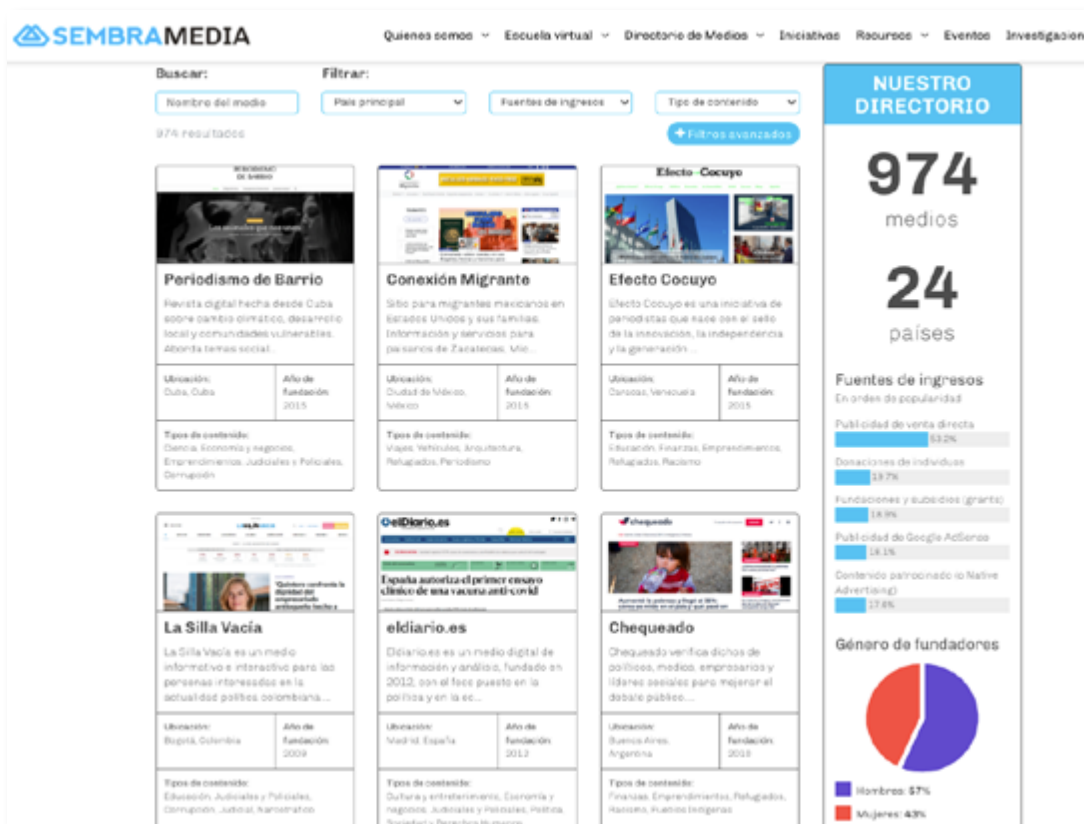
SEMBRAMEDIA

Quienes somos Escuela virtual Directorio de Medios Iniciativas Recursos Eventos Investigacion

Buscar:
Filtrar:
Nombre del medio
País principal
Fuentes de ingresos
Tipo de contenido
974 resultados
+ Filtros avanzados

NUESTRO DIRECTORIO
974
medios
24
países

Periodismo de Barrio
Revista digital hecha desde Cuba sobre cambio climático, desarrollo local y comunidades vulnerables. Aborda temas social...
Ubicación: Cuba, Cuba
Año de fundación: 2015
Tipos de contenido: Ciencia, Economía y negocios, Emprendimientos, Judiciales y Policiales, Corrupción

Conexión Migrante
Sitio para migrantes mexicanos en Estados Unidos y sus familias. Información y servicios para paisanos de Zacatecas, Mic...
Ubicación: Ciudad de México, México
Año de fundación: 2016
Tipos de contenido: Viajes, Vehículos, Arquitectura, Refugiados, Periodismo

Efecto Cocuyo
Efecto Cocuyo es una iniciativa de periodistas que nace con el sello de la innovación, la independencia y la generación ...
Ubicación: Caracas, Venezuela
Año de fundación: 2015
Tipos de contenido: Educación, Finanzas, Emprendimientos, Refugiados, Racismo

Fuentes de ingresos
En orden de popularidad
Publicidad de venta directa 53.2%
Donaciones de individuos 19.7%
Fundaciones y subsidios (grants) 18.9%
Publicidad de Google AdSense 18.1%
Contenido patrocinado (o Native Advertising) 17.6%

La Silla Vacía
La Silla Vacía es un medio informativo e interactivo para las personas interesadas en la actualidad política colombiana....
Ubicación: Bogotá, Colombia
Año de fundación: 2009
Tipos de contenido: Educación, Judiciales y Policiales, Corrupción, Judicial, Narcotráfico

eldiario.es
España autoriza el primer ensayo clínico de una vacuna anti-covid
Eldiario.es es un medio digital de información y análisis, fundado en 2012, con el foco puesto en la política y en la ec...
Ubicación: Madrid, España
Año de fundación: 2012
Tipos de contenido: Cultura y entretenimiento, Economía y negocios, Judiciales y Policiales, Política, Sociedad y Derechos Humanos

Chequeado
Chequeado verifica dichos de políticos, medios, empresarios y líderes sociales para mejorar el debate público....
Ubicación: Buenos Aires, Argentina
Año de fundación: 2010
Tipos de contenido: Finanzas, Emprendimientos, Refugiados, Racismo, Pueblos Indígenas

Género de fundadores
Hombres: 57%
Mujeres: 43%